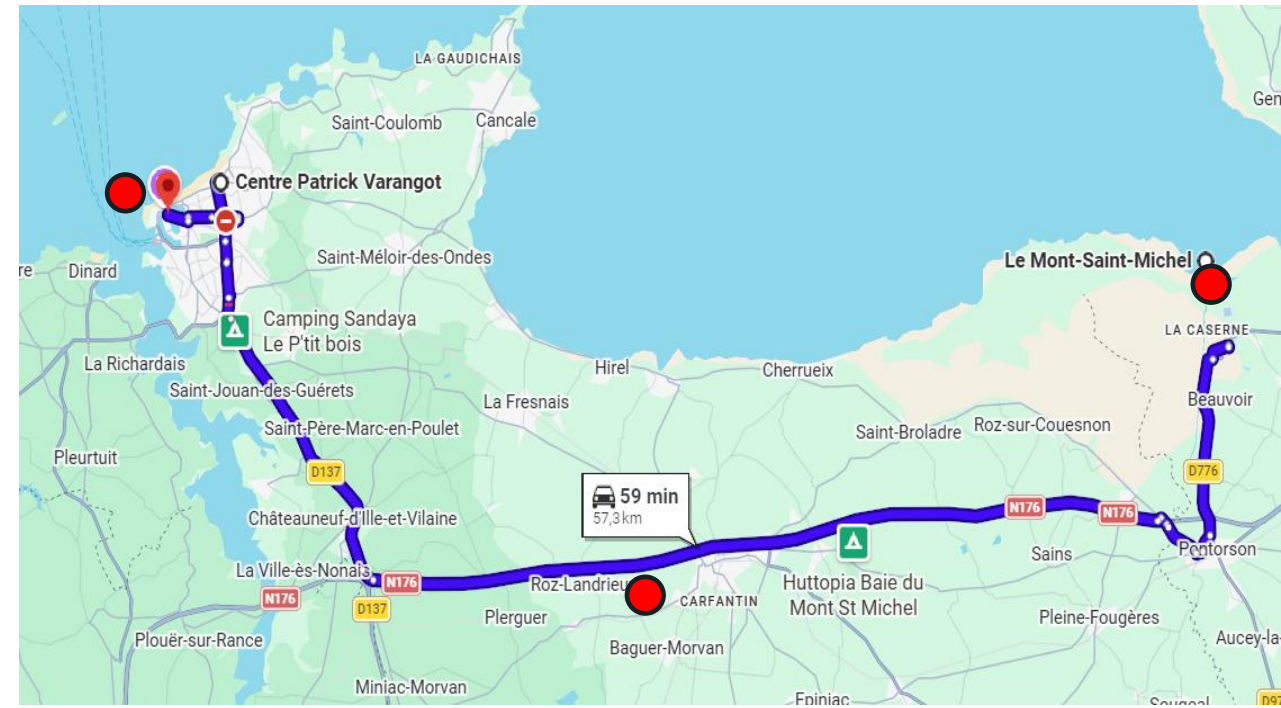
LA GAUDICHAIS
Gen
Saint-Coulomb
Cancale
Centre Patrick Varangot
Saint-Méloir-des-Ondes
Le Mont-Saint-Michel
re
Dinard
Camping Sandaya Le P'tit bois
LA CASERNE
La Richardais
Hirel
Cherrueix
Saint-Jouan-des-Guérets
La Fresnais
Beauvoir
Saint-Père-Marc-en-Poulet
Saint-Broladre
Roz-sur-Couesnon
Pleurtuit
D137
D776
59 min
57,3 km
N176
N176
Châteauneuf-d'Ille-et-Vilaine
Sains
Pontorson
La Ville-ès-Nonais
N176
Huttopia Baie du Mont St Michel
N176
Roz-Landrieux
CARFANTIN
D137
Plerguer
Pleine-Fougères
Plouër-sur-Rance
Aucey-la-
Baguer-Morvan
Miniac-Morvan
Epiniac
Sougeal
D9